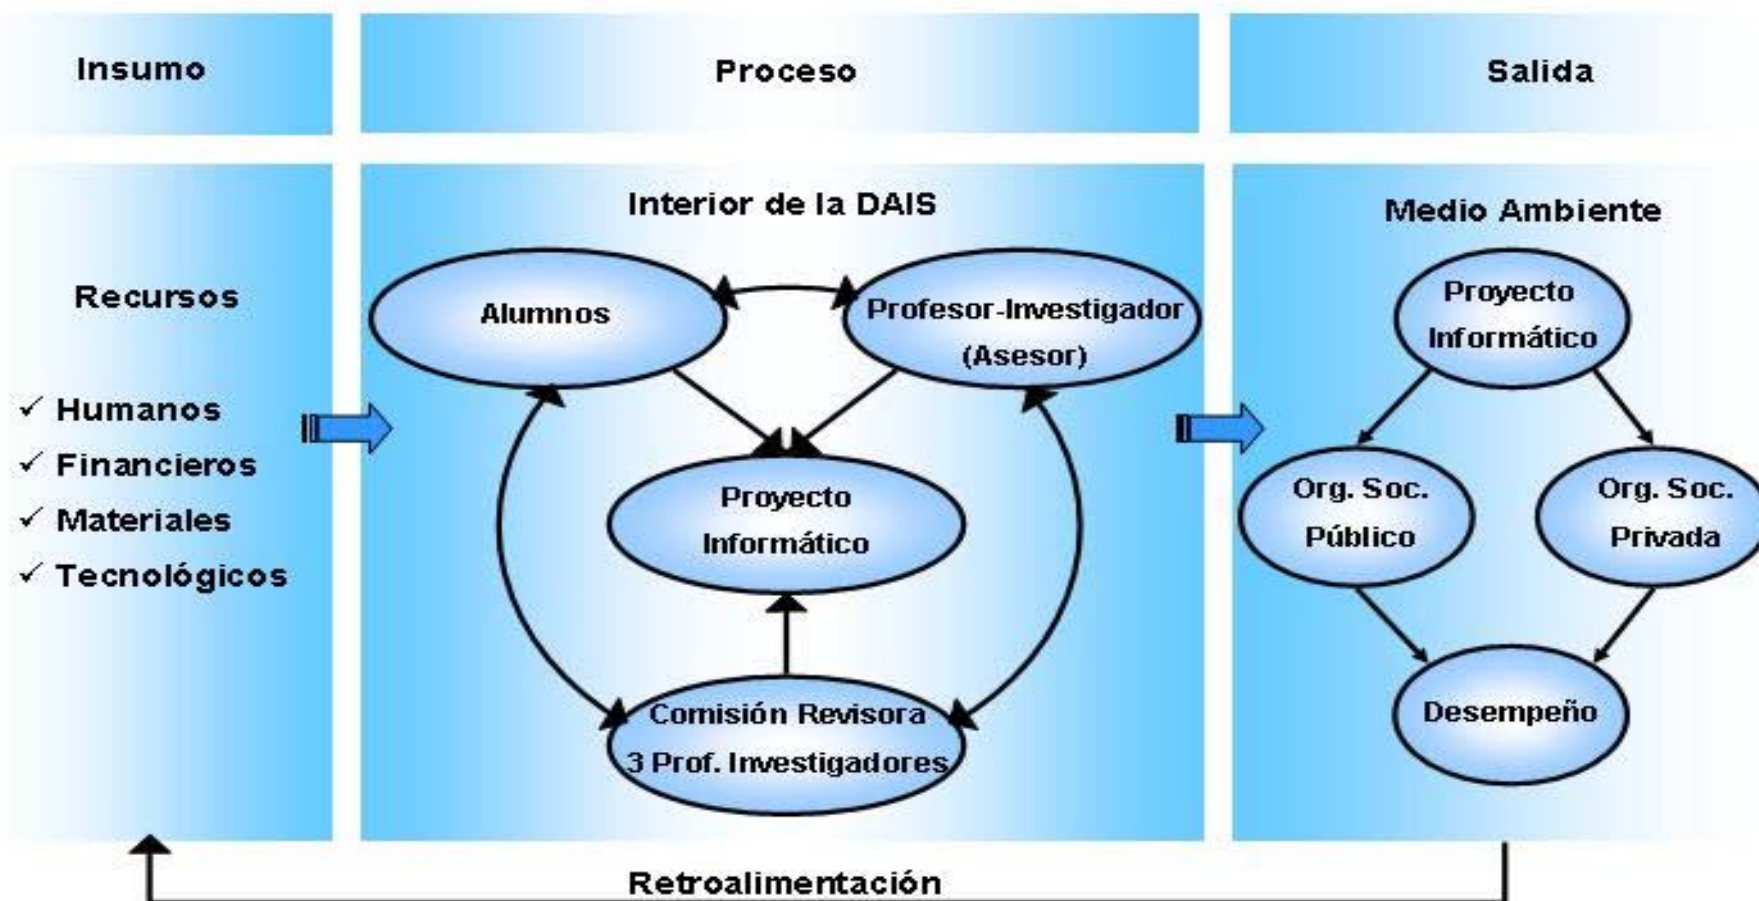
Insumo

Proceso

Salida

Recursos

✓ Humanos
✓ Financieros
✓ Materiales
✓ Tecnológicos

Interior de la DAIS

Alumnos

Profesor-Investigador (Asesor)

Proyecto Informático

Comisión Revisora 3 Prof. Investigadores

Medio Ambiente

Proyecto Informático

Org. Soc. Público

Org. Soc. Privada

Desempeño

Retroalimentación